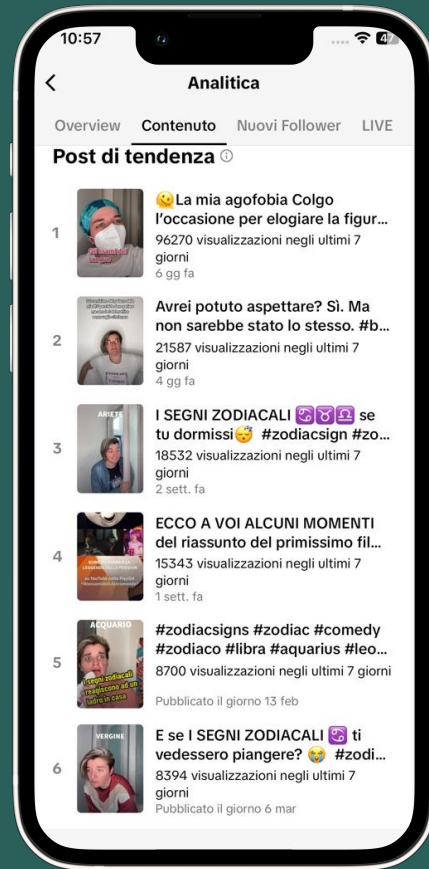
10:57

Analitica

Overview Contenuto Nuovi Follower LIVE

Post di tendenza

1 😘La mia agofobia Colgo l'occasione per elogiare la figur... 96270 visualizzazioni negli ultimi 7 giorni 6 gg fa

2 Avrei potuto aspettare? Sì. Ma non sarebbe stato lo stesso. #b... 21587 visualizzazioni negli ultimi 7 giorni 4 gg fa

3 ARIETE I SEGNI ZODIACALI ♋♉♌ se tu dormissi😴 #zodiacsign #zo... 18532 visualizzazioni negli ultimi 7 giorni 2 sett. fa

4 ECCO A VOI ALCUNI MOMENTI del riassunto del primissimo fil... 15343 visualizzazioni negli ultimi 7 giorni 1 sett. fa

5 ACQUARIO i segni zodiacali reagiscono ad un ladro in casa #zodiacsigns #zodiac #comedy #zodiaco #libra #aquarius #leo... 8700 visualizzazioni negli ultimi 7 giorni Pubblicato il giorno 13 feb

6 VERGINE E se I SEGNI ZODIACALI ♋ ti vedessero piangere? 😭 #zodi... 8394 visualizzazioni negli ultimi 7 giorni Pubblicato il giorno 6 mar